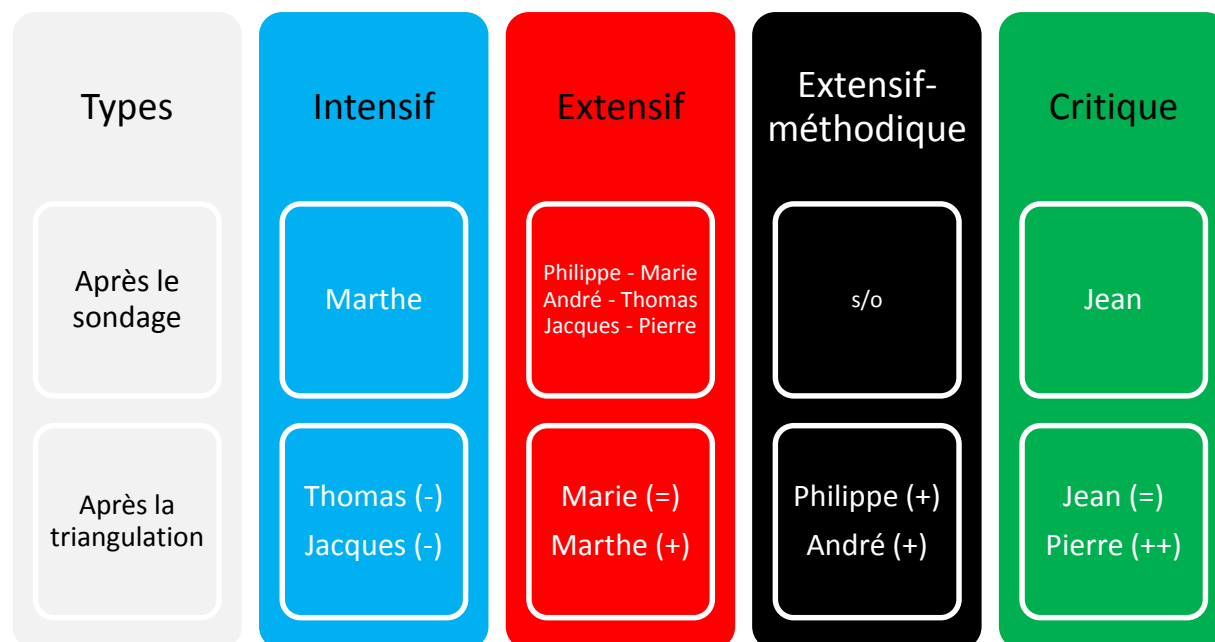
| Types | Intensif | Extensif | Extensif-méthodique | Critique |
|---|---|---|---|---|
| Après le sondage | Marthe | Philippe - Marie André - Thomas Jacques - Pierre | s/o | Jean |
| Après la triangulation | Thomas (-) Jacques (-) | Marie (=) Marthe (+) | Philippe (+) André (+) | Jean (=) Pierre (++) |